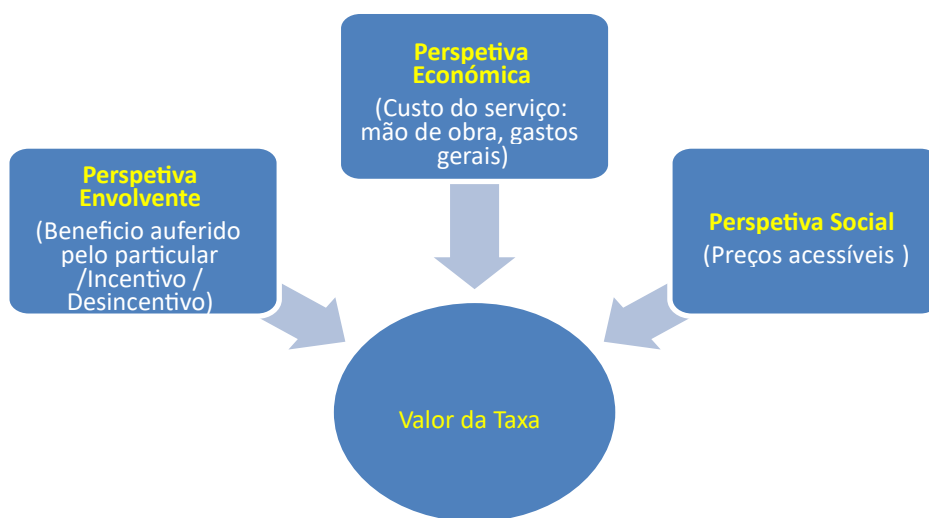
Perspetiva Económica
(Custo do serviço: mão de obra, gastos gerais)

Perspetiva Envolvente
(Beneficio auferido pelo particular /Incentivo / Desincentivo)

Perspetiva Social
(Preços acessíveis )

Valor da Taxa